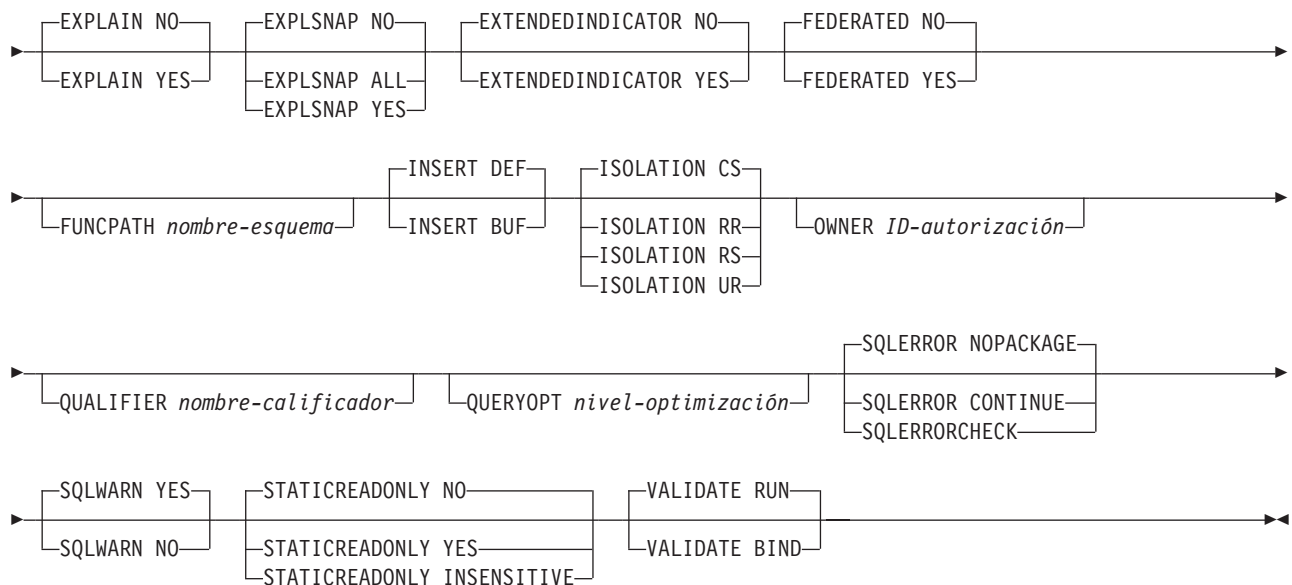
EXPLAIN NO
EXPLAIN YES
EXPLSNAP NO
EXPLSNAP ALL
EXPLSNAP YES
EXTENDEDINDICATOR NO
EXTENDEDINDICATOR YES
FEDERATED NO
FEDERATED YES

FUNCPATH *nombre-esquema*
INSERT DEF
INSERT BUF
ISOLATION CS
ISOLATION RR
ISOLATION RS
ISOLATION UR
OWNER *ID-autorización*

QUALIFIER *nombre-calificador*
QUERYOPT *nivel-optimización*
SQLERROR NOPACKAGE
SQLERROR CONTINUE
SQLERRORCHECK

SQLWARN YES
SQLWARN NO
STATICREADONLY NO
STATICREADONLY YES
STATICREADONLY INSENSITIVE
VALIDATE RUN
VALIDATE BIND